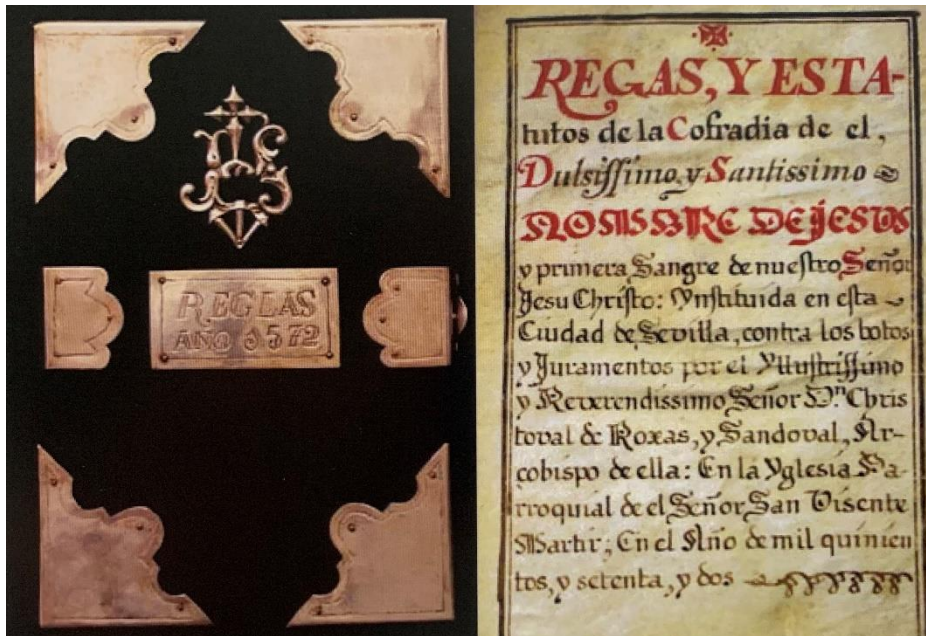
REGLAS
AÑO 1572

REGLAS, Y ESTAtutos de la Cofradia de el, Dulsissimo, y Santissimo NOMBRE DE JESUS y primera Sangre de nuestro Señor Jesu Christo: Ynstituida en esta Ciudad de Sevilla, contra los botos, y Juramentos por el Yllustrissimo y Reverendissimo Señor Dn. Christoval de Roxas, y Sandoval, Arcobispo de ella: En la Yglesia Parroquial de el Señor San Visente Martir; En el Año de mil quinientos, y setenta, y dos